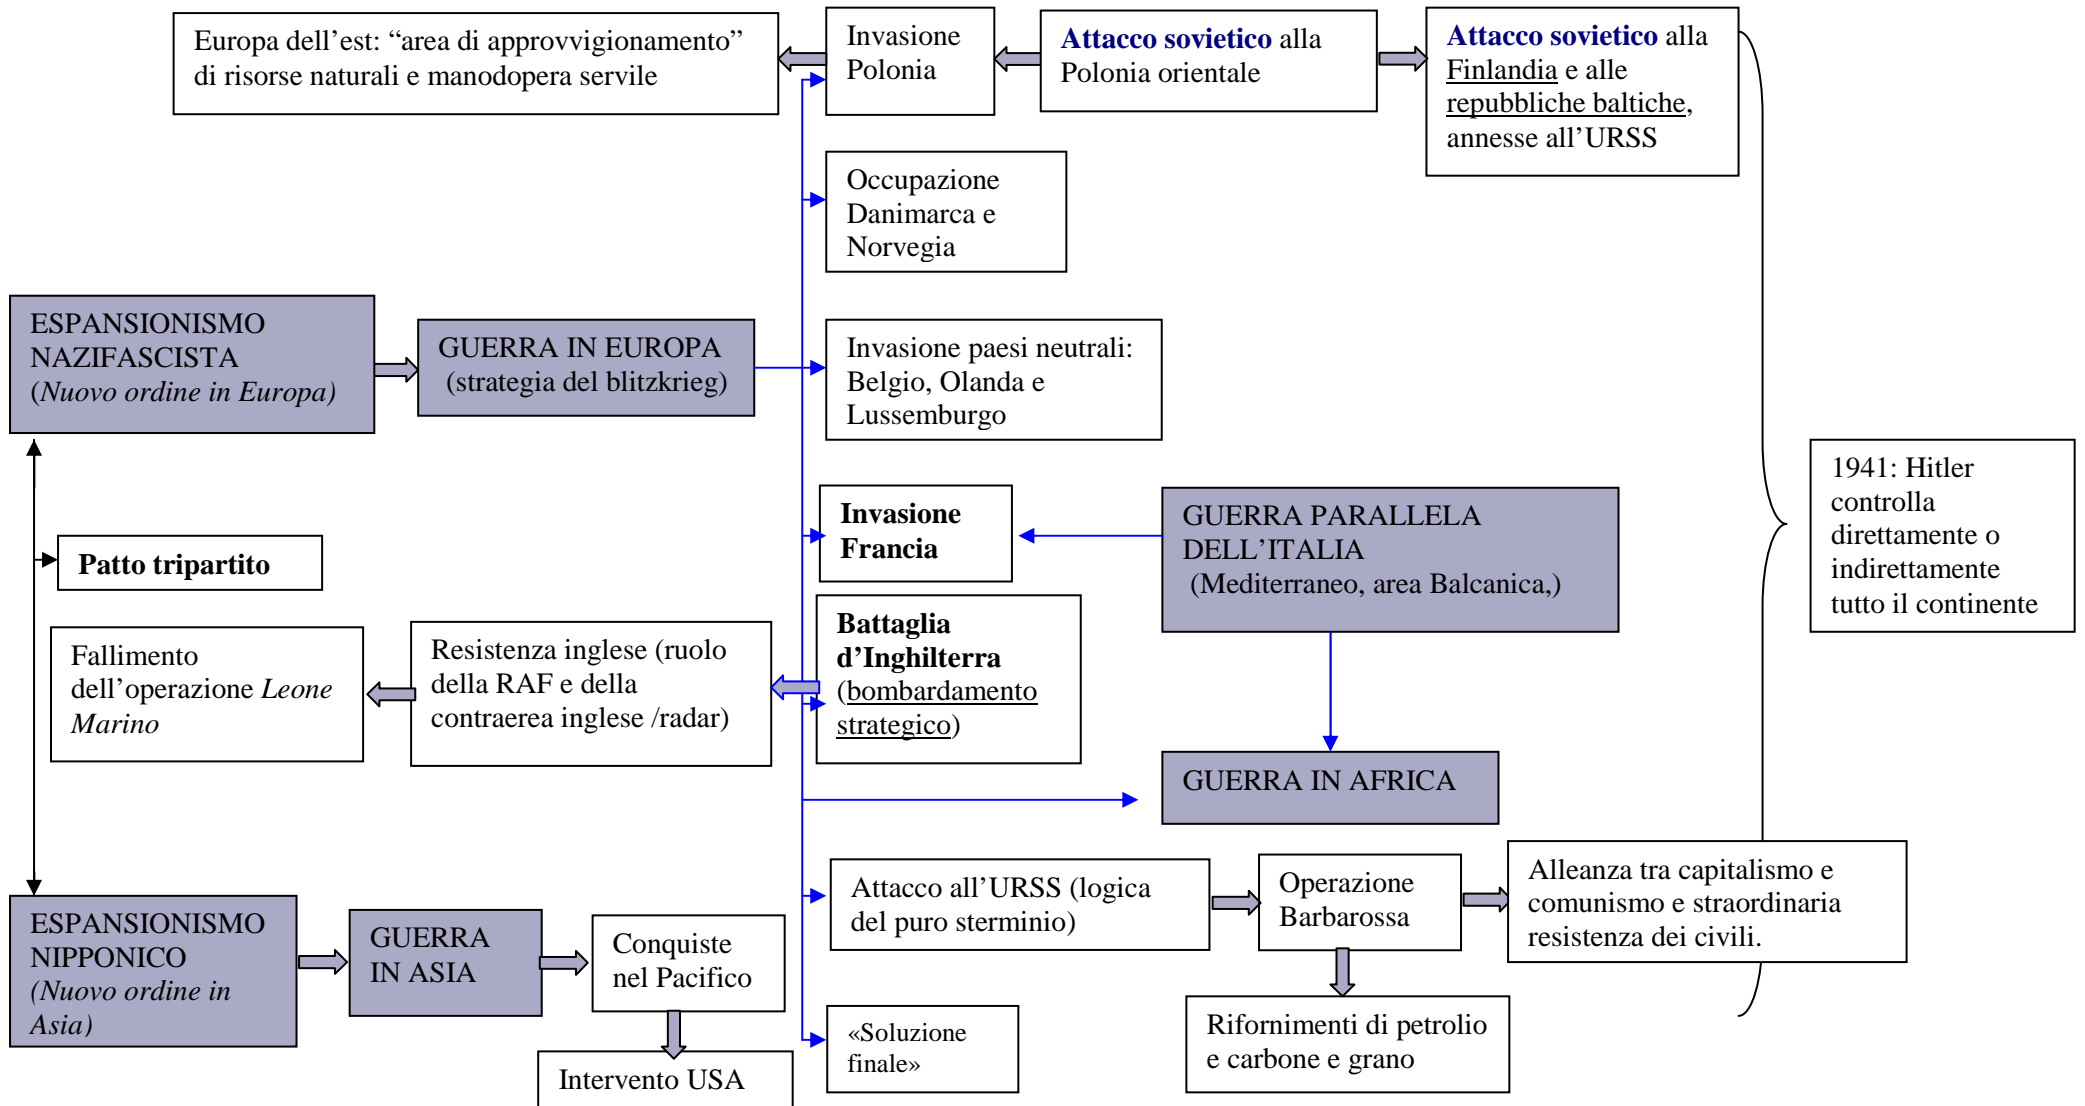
Europa dell'est: "area di approvvigionamento" di risorse naturali e manodopera servile

Invasione Polonia

Attacco sovietico alla Polonia orientale

Attacco sovietico alla Finlandia e alle repubbliche baltiche, annesse all'URSS

Occupazione Danimarca e Norvegia

ESPANSIONISMO NAZIFASCISTA (*Nuovo ordine in Europa*)

GUERRA IN EUROPA (strategia del blitzkrieg)

Invasione paesi neutrali: Belgio, Olanda e Lussemburgo

1941: Hitler controlla direttamente o indirettamente tutto il continente

**Invasione Francia**

GUERRA PARALLELA DELL'ITALIA (Mediterraneo, area Balcanica,)

**Patto tripartito**

Fallimento dell'operazione *Leone Marino*

Resistenza inglese (ruolo della RAF e della contraerea inglese /radar)

**Battaglia d'Inghilterra** (bombardamento strategico)

GUERRA IN AFRICA

Attacco all'URSS (logica del puro sterminio)

Operazione Barbarossa

Alleanza tra capitalismo e comunismo e straordinaria resistenza dei civili.

ESPANSIONISMO NIPPONICO *(Nuovo ordine in Asia)*

GUERRA IN ASIA

Conquiste nel Pacifico

Intervento USA

«Soluzione finale»

Rifornimenti di petrolio e carbone e grano